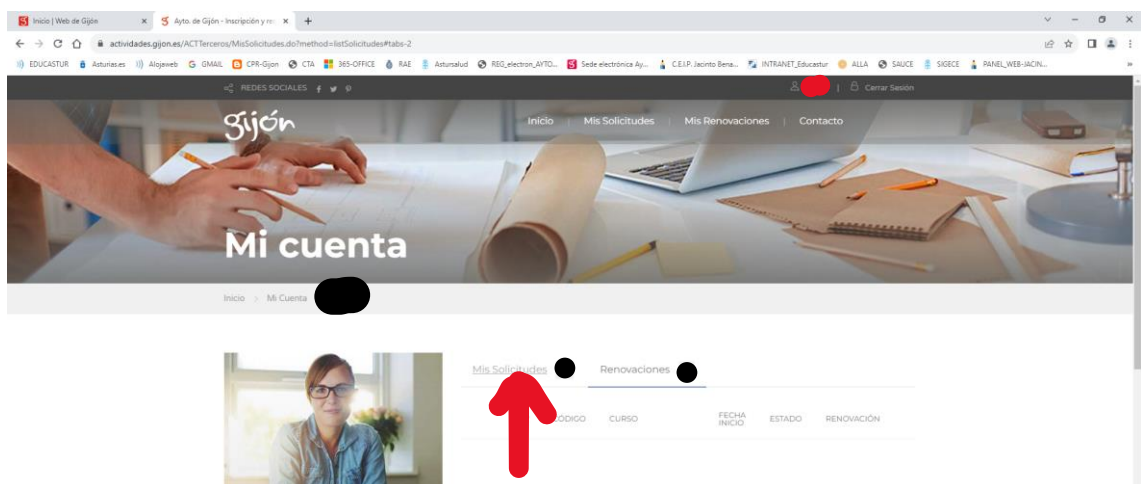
Inicio | Web de Gijón
Ayto. de Gijón - Inscripción y re
actividades.gijon.es/ACTTerceros/MisSolicitudes.do?method=listSolicitudes#tabs-2
EDUCASTUR Asturias.es Alojaweb GMAIL CPR-Gijon CTA 365-OFFICE RAE Astursalud REG_electron_AYTO... Sede electrónica Ay... C.E.I.P. Jacinto Bena... INTRANET_Educastur ALLA SAUCE SIGECE PANEL_WEB-JACIN...

REDES SOCIALES
Cerrar Sesión

gijón
Inicio | Mis Solicitudes | Mis Renovaciones | Contacto

Mi cuenta

Inicio > Mi Cuenta

Mis Solicitudes
Renovaciones

CÓDIGO CURSO FECHA INICIO ESTADO RENOVACIÓN